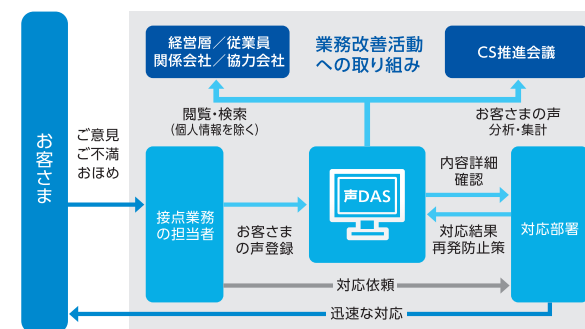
お客さま

ご意見
ご不満
おほめ

経営層／従業員
関係会社／協力会社

業務改善活動
への取り組み

CS推進会議

閲覧・検索
（個人情報を除く）

お客さまの声
分析・集計

接点業務
の担当者

お客さま
の声登録

声DAS

内容詳細
確認

対応結果
再発防止策

対応部署

対応依頼

迅速な対応